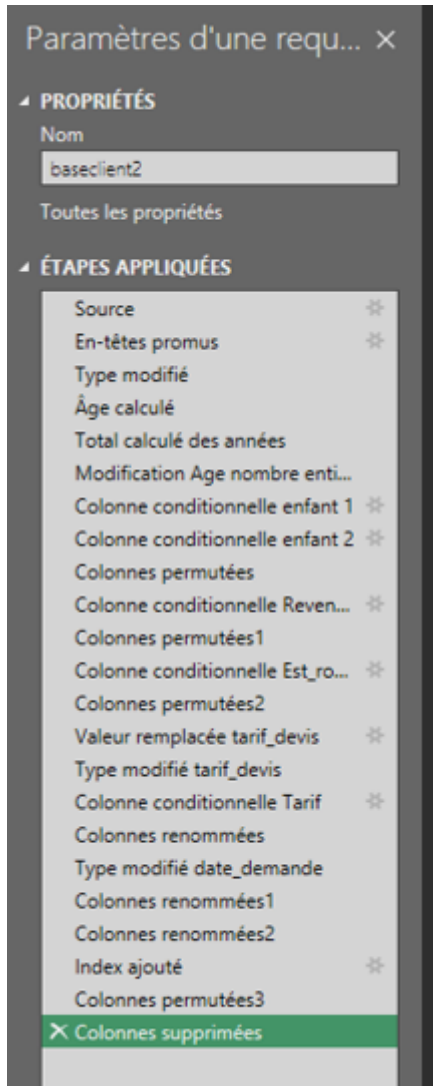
Paramètres d'une requ... ×

PROPRIÉTÉS

Nom

baseclient2

Toutes les propriétés

ÉTAPES APPLIQUÉES

Source
En-têtes promus
Type modifié
Âge calculé
Total calculé des années
Modification Age nombre enti...
Colonne conditionnelle enfant 1
Colonne conditionnelle enfant 2
Colonnes permutées
Colonne conditionnelle Reven...
Colonnes permutées1
Colonne conditionnelle Est_ro...
Colonnes permutées2
Valeur remplacée tarif_devis
Type modifié tarif_devis
Colonne conditionnelle Tarif
Colonnes renommées
Type modifié date_demande
Colonnes renommées1
Colonnes renommées2
Index ajouté
Colonnes permutées3
× Colonnes supprimées